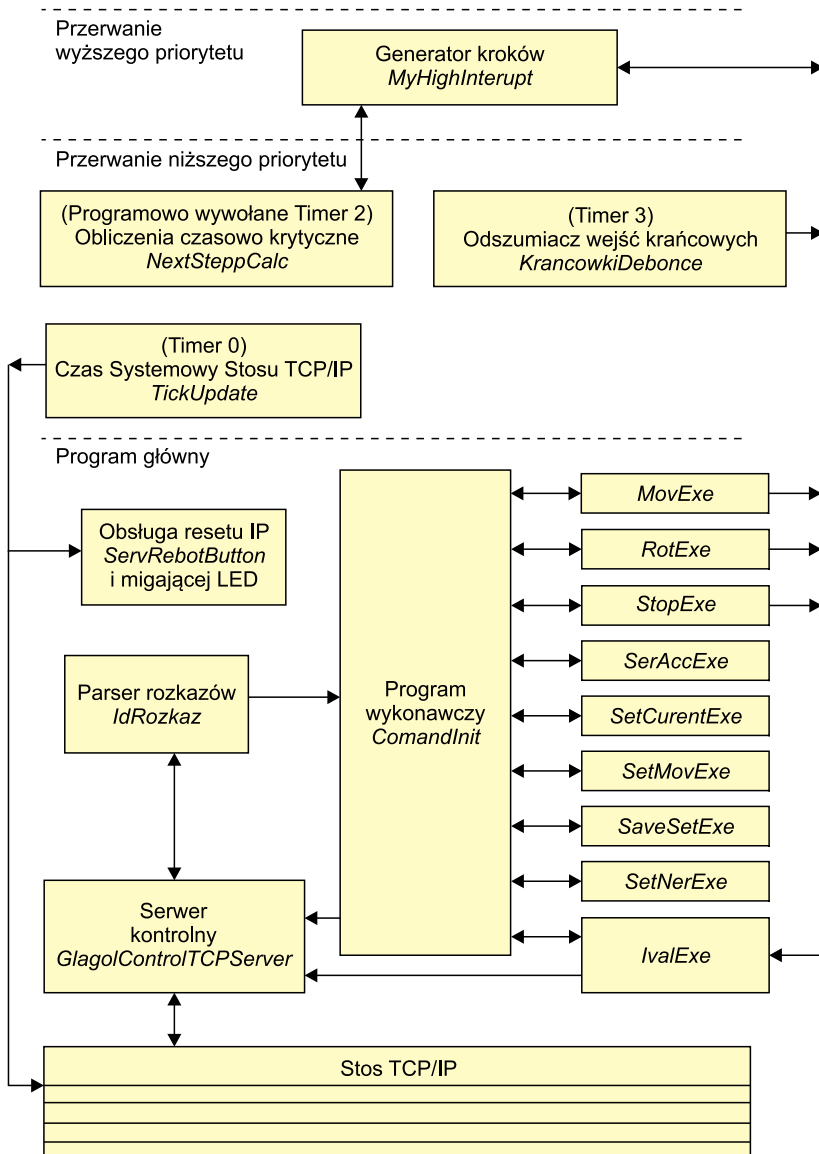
Przerwanie wyższego priorytetu

Generator kroków
*MyHighInterupt*

Przerwanie niższego priorytetu

(Programowo wywołane Timer 2)
Obliczenia czasowo krytyczne
*NextSteppCalc*

(Timer 3)
Odszumiacz wejść krańcowych
*KrancowkiDebonce*

(Timer 0)
Czas Systemowy Stosu TCP/IP
*TickUpdate*

Program główny

Obsługa resetu IP
*ServRebotButton*
i migającej LED

Parser rozkazów
*IdRozkaz*

Program
wykonawczy
*ComandInit*

*MovExe*

*RotExe*

*StopExe*

*SerAccExe*

*SetCurentExe*

*SetMovExe*

*SaveSetExe*

*SetNerExe*

*IvalExe*

Serwer
kontrolny
*GlagolControlTCPServer*

Stos TCP/IP